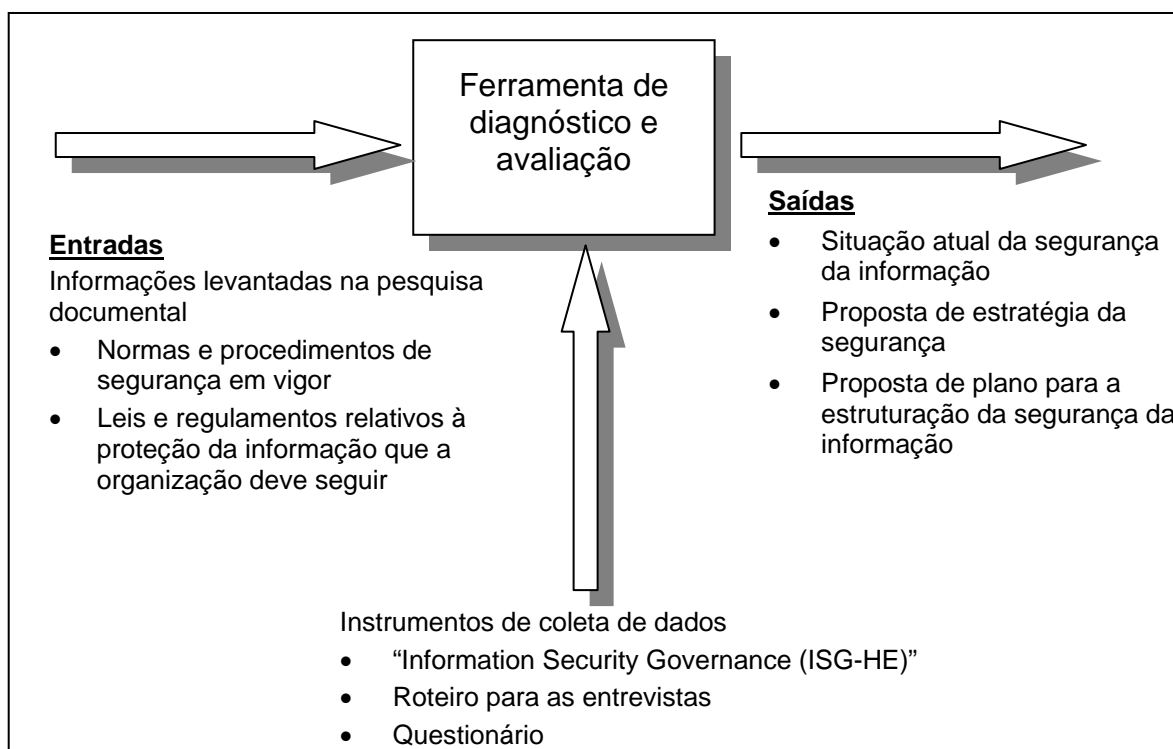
Ferramenta de diagnóstico e avaliação

Entradas

Informações levantadas na pesquisa documental

- Normas e procedimentos de segurança em vigor
- Leis e regulamentos relativos à proteção da informação que a organização deve seguir

Saídas

- Situação atual da segurança da informação
- Proposta de estratégia da segurança
- Proposta de plano para a estruturação da segurança da informação

Instrumentos de coleta de dados

- "Information Security Governance (ISG-HE)"
- Roteiro para as entrevistas
- Questionário